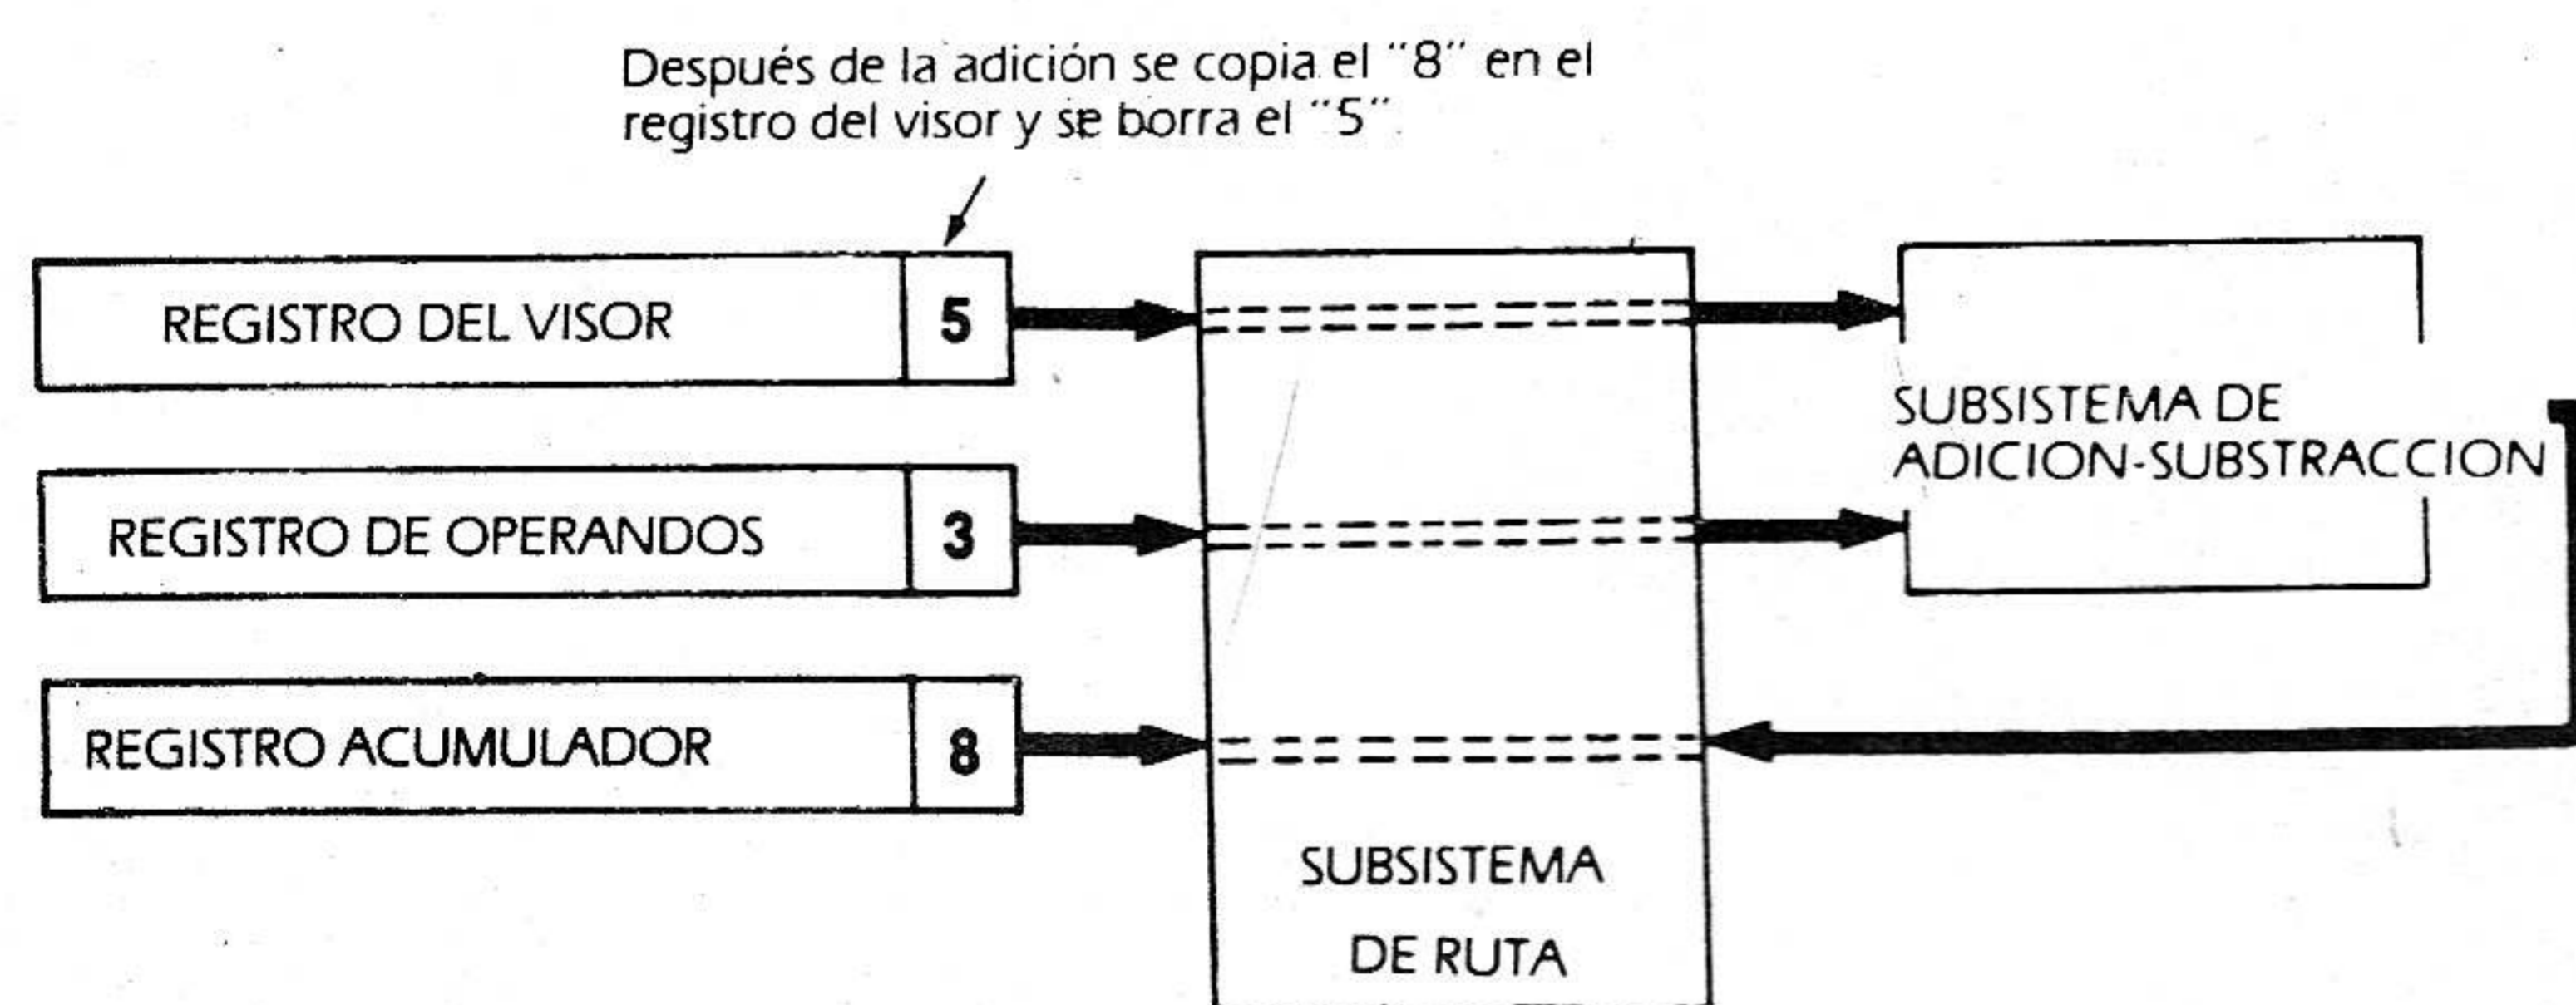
Después de la adición se copia el "8" en el registro del visor y se borra el "5"

REGISTRO DEL VISOR 5

REGISTRO DE OPERANDOS 3

REGISTRO ACUMULADOR 8

SUBSISTEMA DE RUTA

SUBSISTEMA DE ADICION-SUBSTRACCION